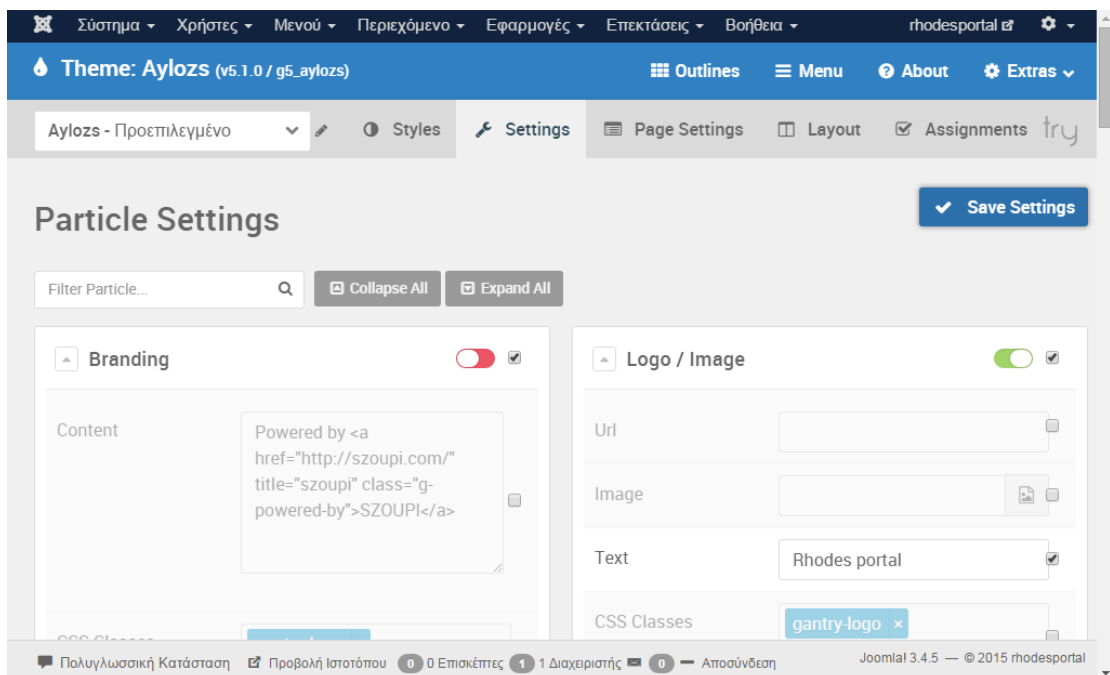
Σύστημα ▾ Χρήστες ▾ Μενού ▾ Περιεχόμενο ▾ Εφαρμογές ▾ Επεκτάσεις ▾ Βοήθεια ▾ rhodesportal

Theme: Aylozs (v5.1.0 / g5_aylozs)

Outlines Menu About Extras

Aylozs - Προεπιλεγμένο

Styles Settings Page Settings Layout Assignments try

Particle Settings

Save Settings

Filter Particle...

Collapse All Expand All

Branding

Content

Powered by <a href="http://szoupi.com/" title="szoupi" class="g-powered-by">SZOUPI</a>

CSS Classes

Logo / Image

Url

Image

Text

Rhodes portal

CSS Classes

gantry-logo ×

Πολυγλωσσική Κατάσταση Προβολή Ιστοτόπου 0 0 Επισκέπτες 1 1 Διαχειριστής 0 Αποσύνδεση

Joomla! 3.4.5 — © 2015 rhodesportal